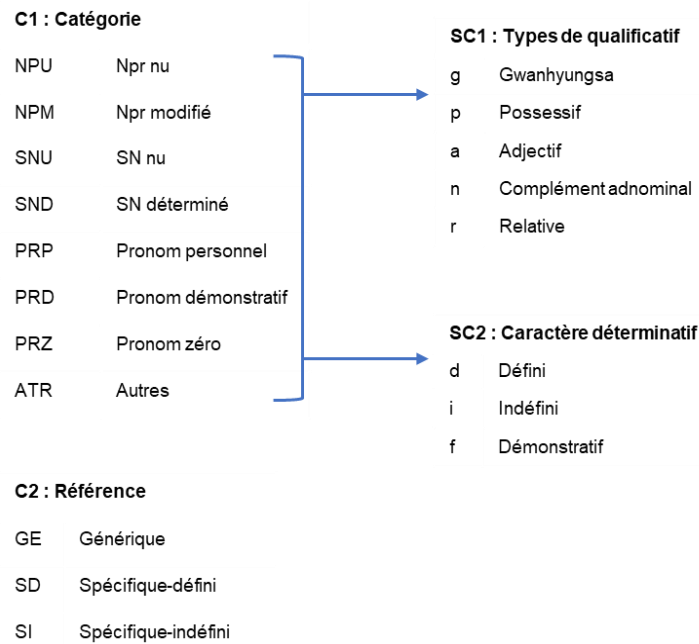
C1 : Catégorie

| | |
|---|---|
| NPU | Npr nu |
| NPM | Npr modifié |
| SNU | SN nu |
| SND | SN déterminé |
| PRP | Pronom personnel |
| PRD | Pronom démonstratif |
| PRZ | Pronom zéro |
| ATR | Autres |

SC1 : Types de qualificatif

| | |
|---|---|
| g | Gwanhyungsa |
| p | Possessif |
| a | Adjectif |
| n | Complément adnominal |
| r | Relative |

SC2 : Caractère déterminatif

| | |
|---|---|
| d | Défini |
| i | Indéfini |
| f | Démonstratif |

C2 : Référence

| | |
|---|---|
| GE | Générique |
| SD | Spécifique-défini |
| SI | Spécifique-indéfini |